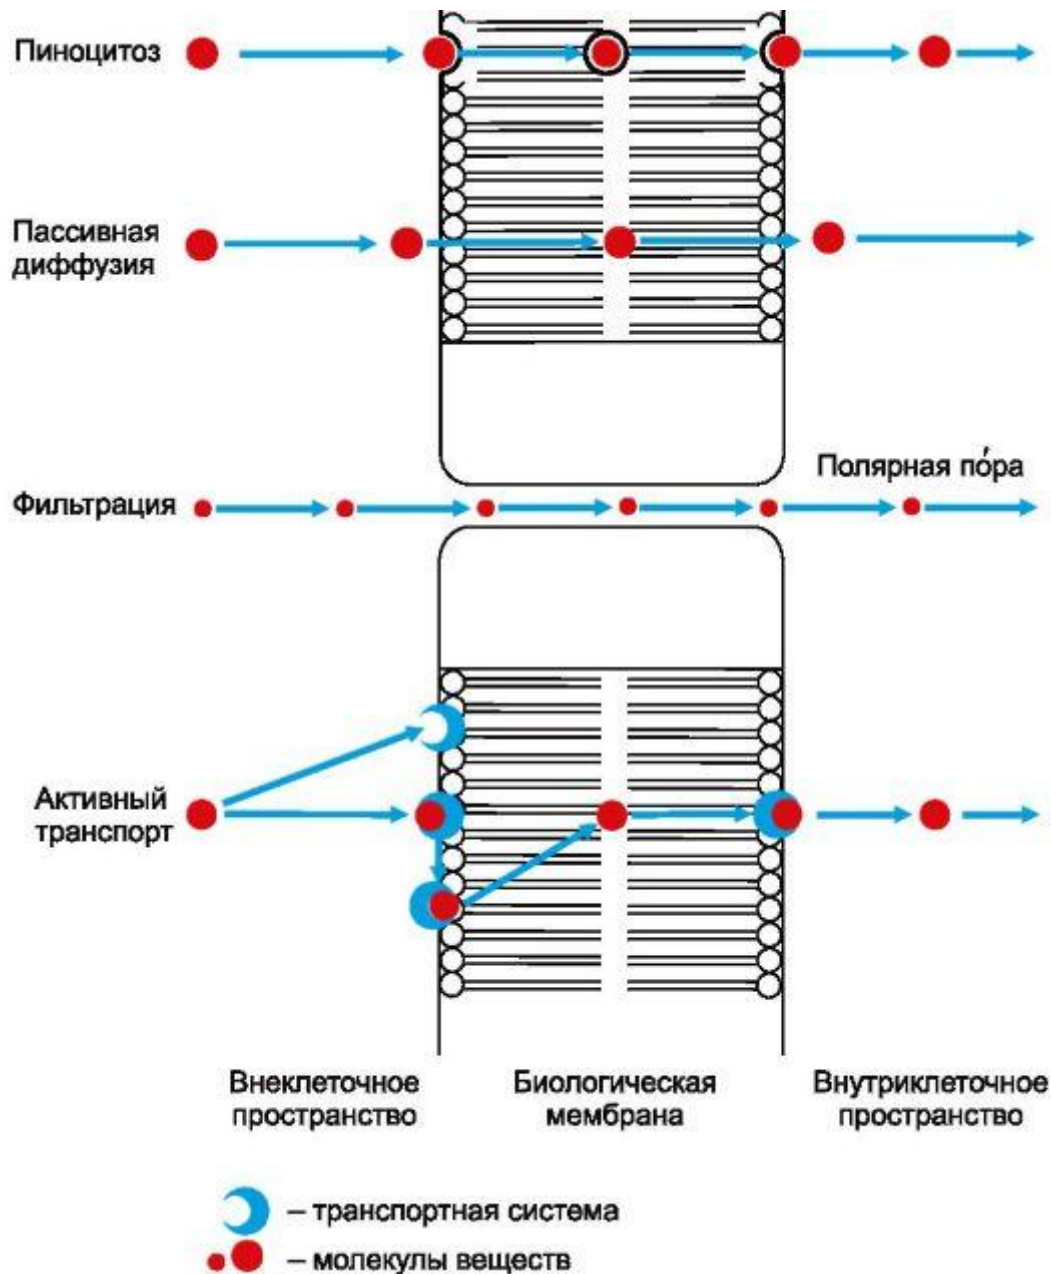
Пиноцитоз

Пассивная диффузия

Полярная по́ра

Фильтрация

Активный транспорт

Внеклеточное пространство

Биологическая мембрана

Внутриклеточное пространство

– транспортная система

– молекулы веществ